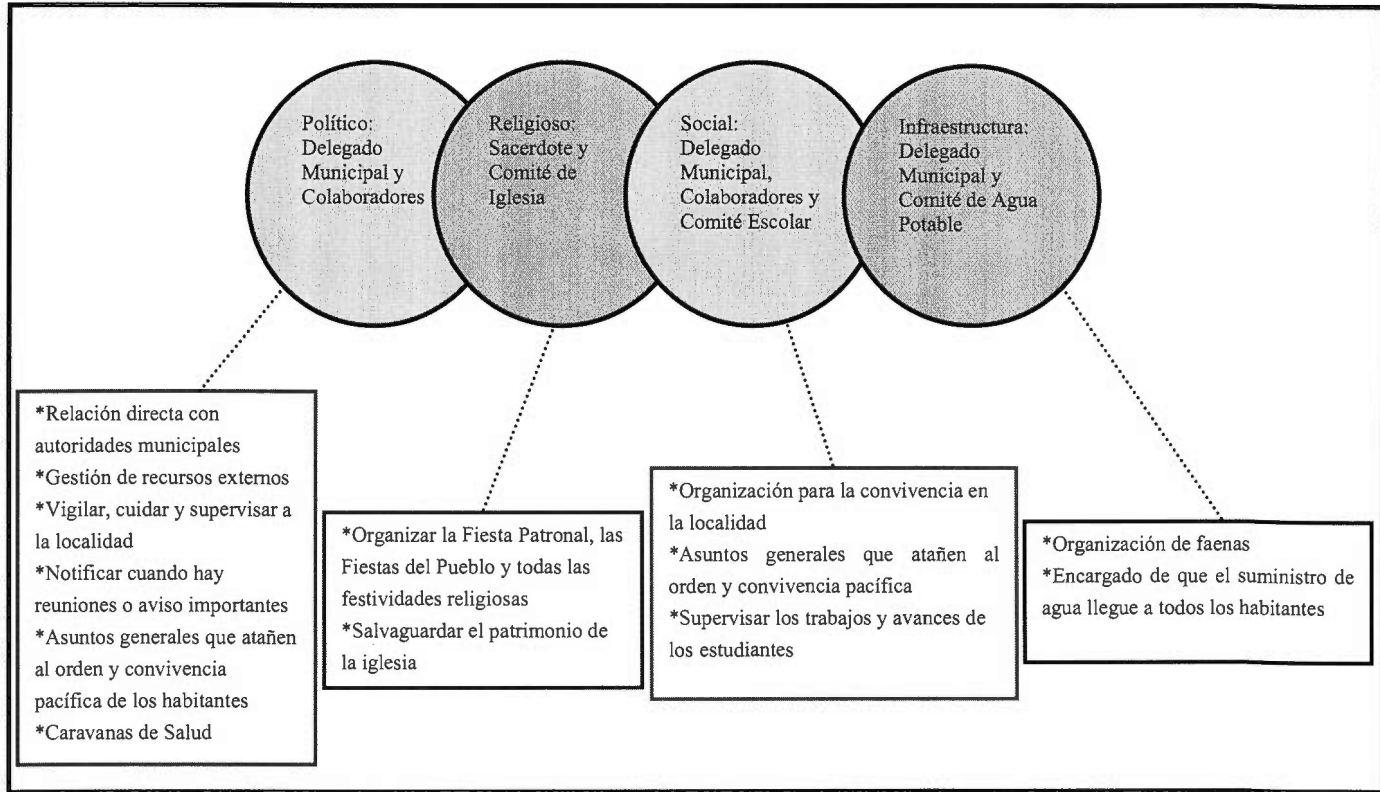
Político: Delegado Municipal y Colaboradores

Religioso: Sacerdote y Comité de Iglesia

Social: Delegado Municipal, Colaboradores y Comité Escolar

Infraestructura: Delegado Municipal y Comité de Agua Potable

*Relación directa con autoridades municipales
*Gestión de recursos externos
*Vigilar, cuidar y supervisar a la localidad
*Notificar cuando hay reuniones o aviso importantes
*Asuntos generales que atañen al orden y convivencia pacífica de los habitantes
*Caravanas de Salud

*Organizar la Fiesta Patronal, las Fiestas del Pueblo y todas las festividades religiosas
*Salvaguardar el patrimonio de la iglesia

*Organización para la convivencia en la localidad
*Asuntos generales que atañen al orden y convivencia pacífica
*Supervisar los trabajos y avances de los estudiantes

*Organización de faenas
*Encargado de que el suministro de agua llegue a todos los habitantes